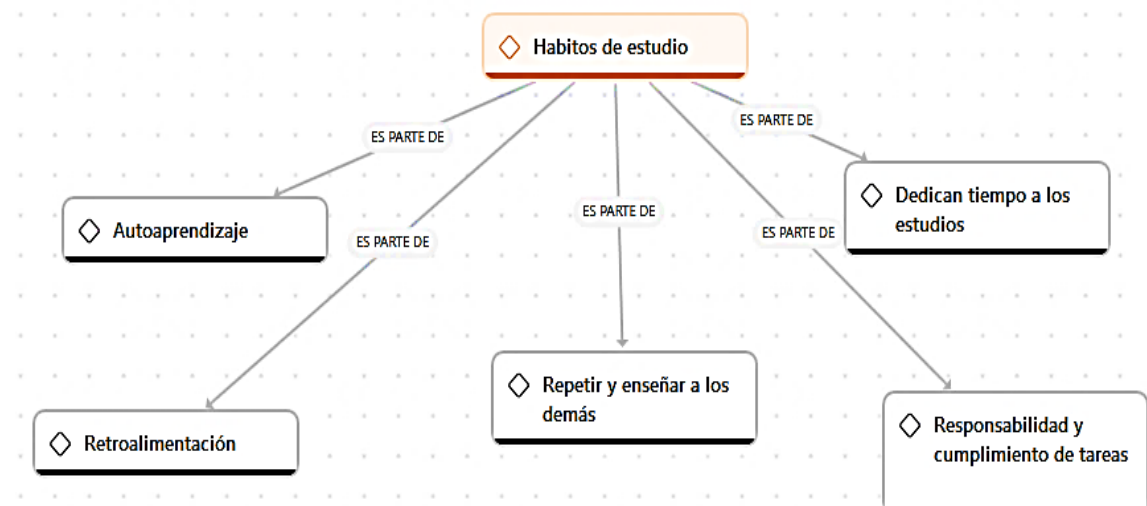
Habitos de estudio

ES PARTE DE

ES PARTE DE

Autoaprendizaje

ES PARTE DE

ES PARTE DE

ES PARTE DE

Dedican tiempo a los estudios

Retroalimentación

Repetir y enseñar a los demás

Responsabilidad y cumplimiento de tareas